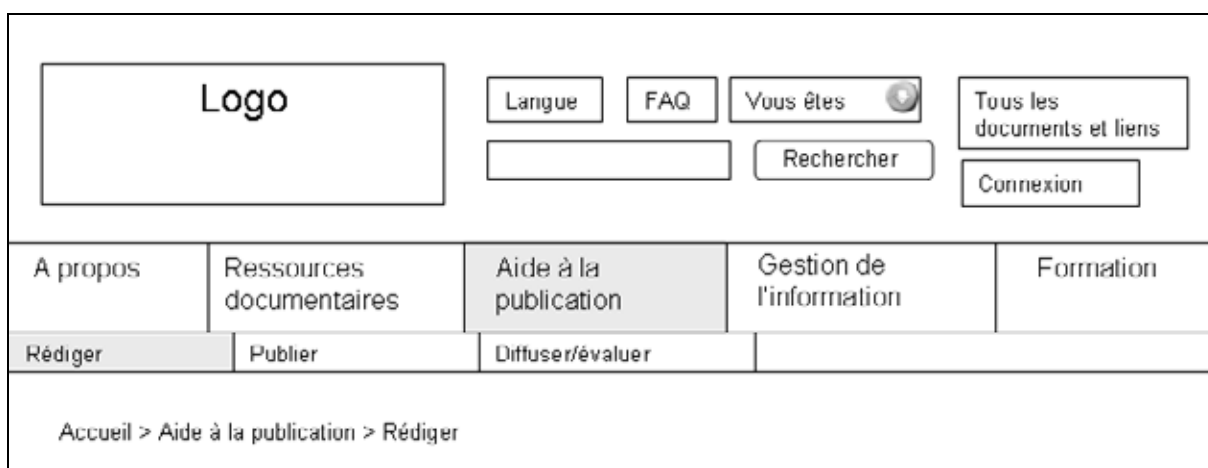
Logo

Langue

FAQ

Vous êtes

Tous les documents et liens

Rechercher

Connexion

A propos

Ressources documentaires

Aide à la publication

Gestion de l'information

Formation

Rédiger

Publier

Diffuser/évaluer

Accueil > Aide à la publication > Rédiger